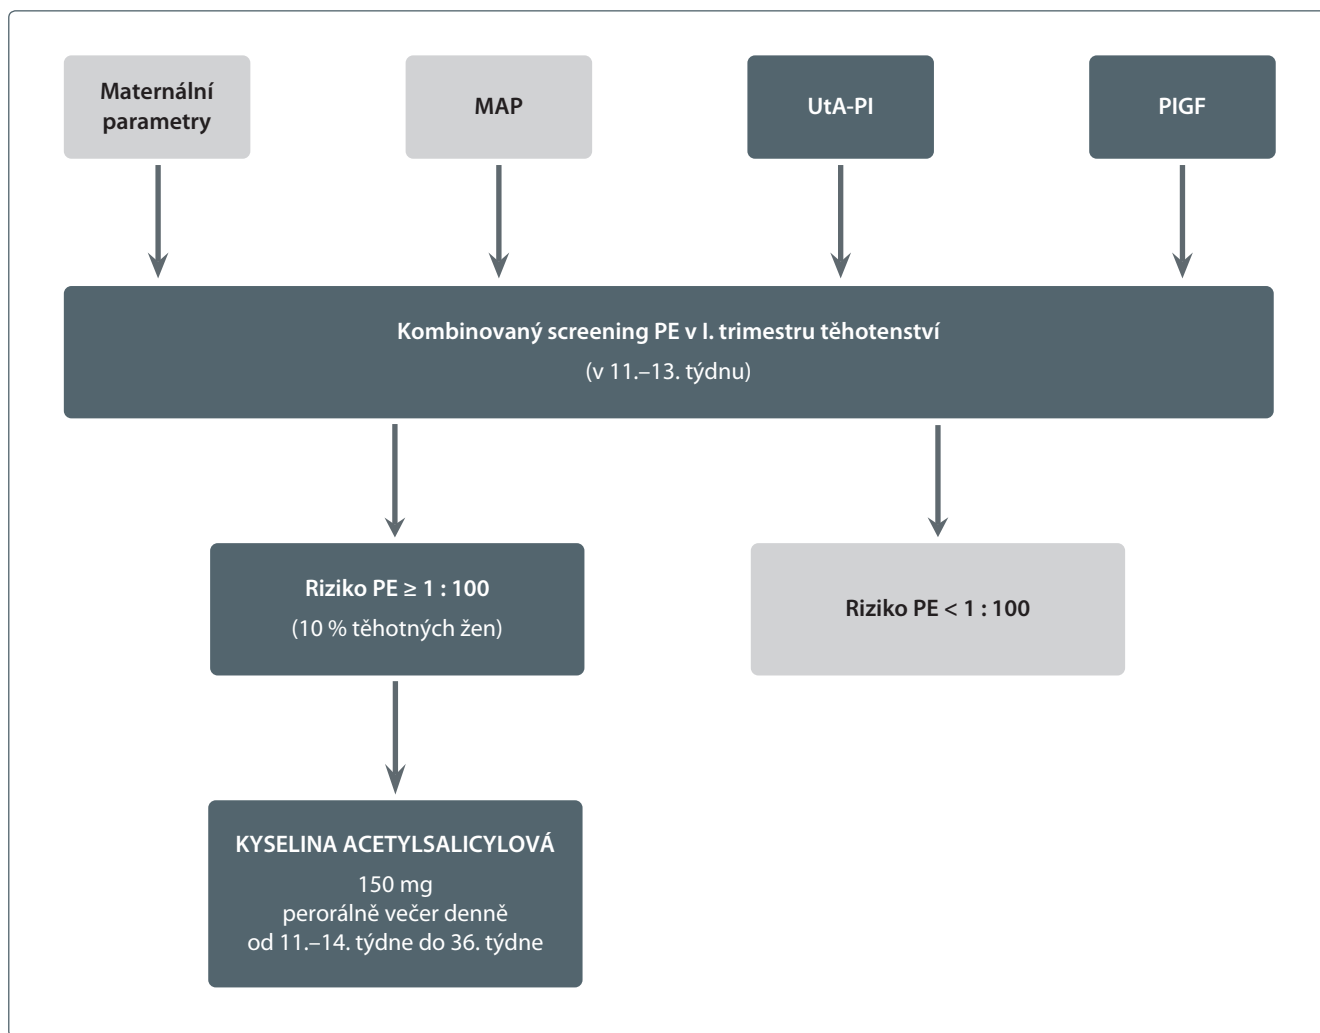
Maternální parametry

MAP

UtA-PI

PIGF

Kombinovaný screening PE v I. trimestru těhotenství

(v 11.–13. týdnu)

Riziko PE ≥ 1 : 100

(10 % těhotných žen)

Riziko PE < 1 : 100

KYSELINA ACETYLSALICYLOVÁ

150 mg

perorálně večer denně

od 11.–14. týdne do 36. týdne